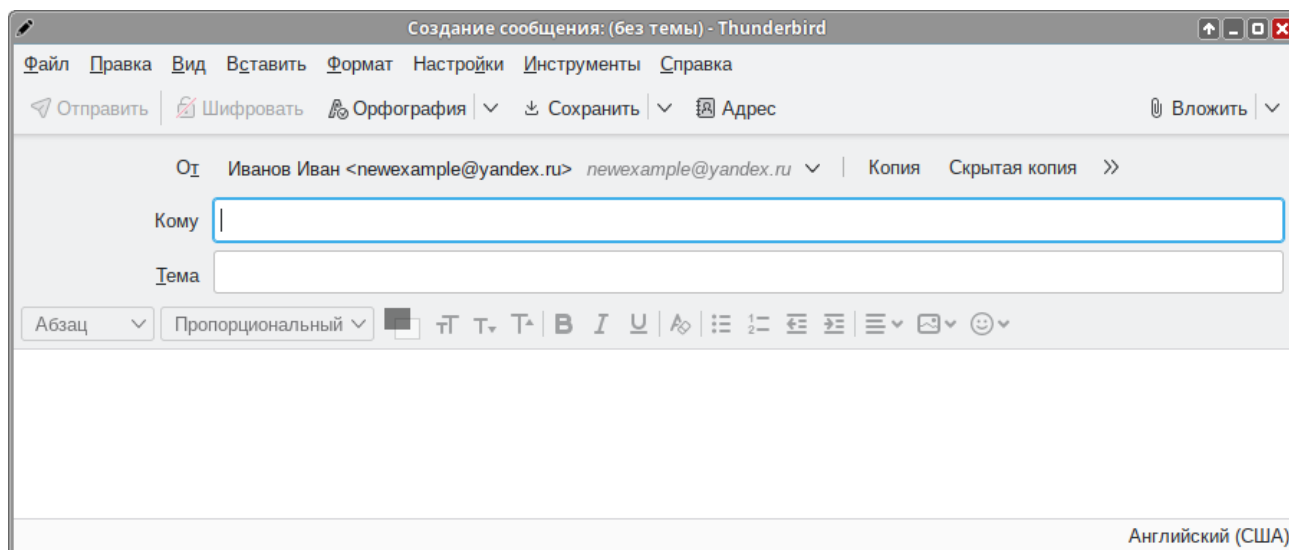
Создание сообщения: (без темы) - Thunderbird

Файл Правка Вид Вставить Формат Настройки Инструменты Справка

Отправить Шифровать Орфография Сохранить Адрес Вложить

От Иванов Иван <newexample@yandex.ru> newexample@yandex.ru Копия Скрытая копия »

Кому

Тема

Абзац Пропорциональный

Английский (США)